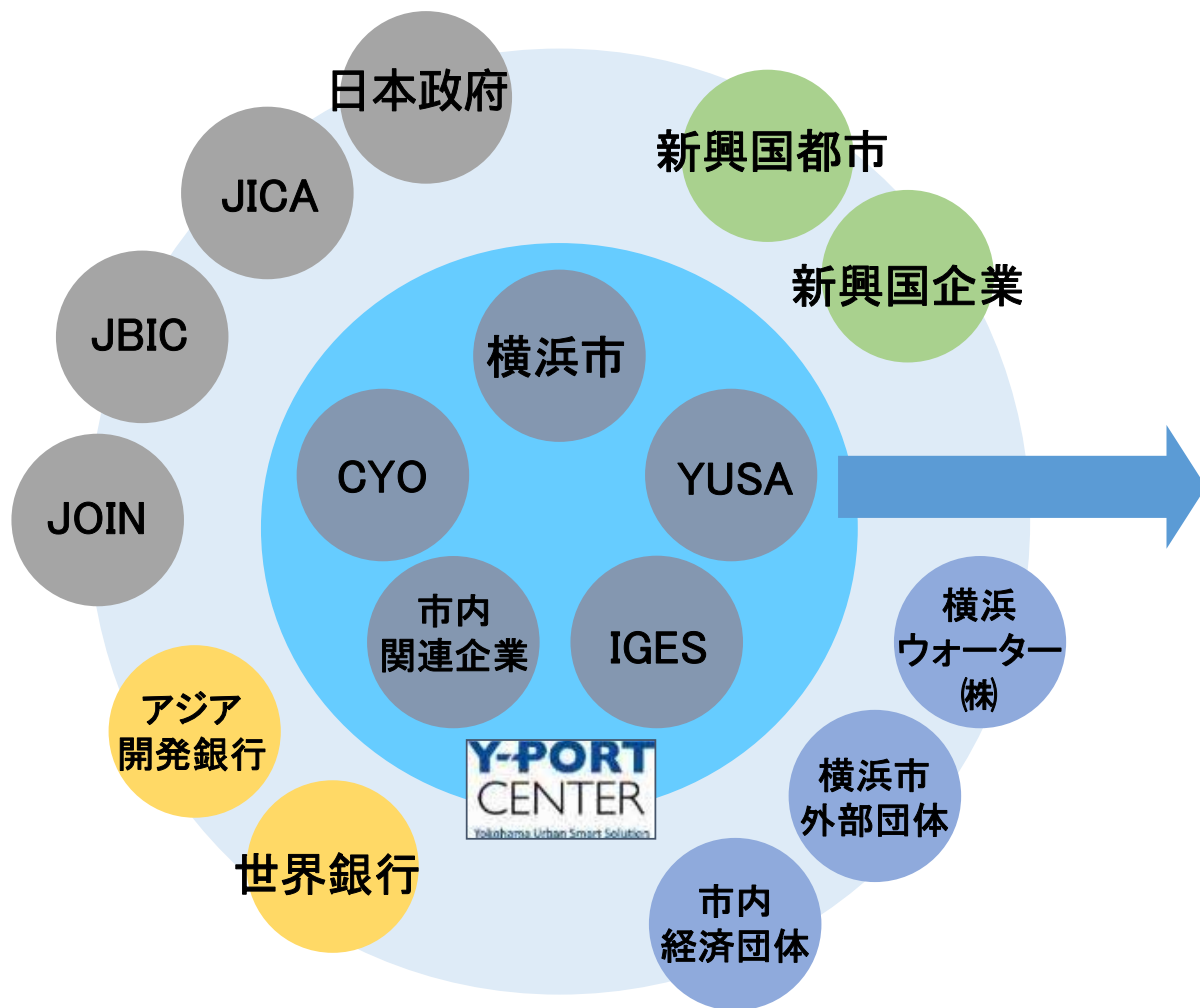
日本政府

JICA

JBIC

JOIN

新興国都市

新興国企業

横浜市

CYO

YUSA

市内
関連企業

IGES

Y-PORT
CENTER
Yokohama Urban Smart Solution

アジア
開発銀行

世界銀行

横浜
ウォーター
(株)

横浜市
外部団体

市内
経済団体